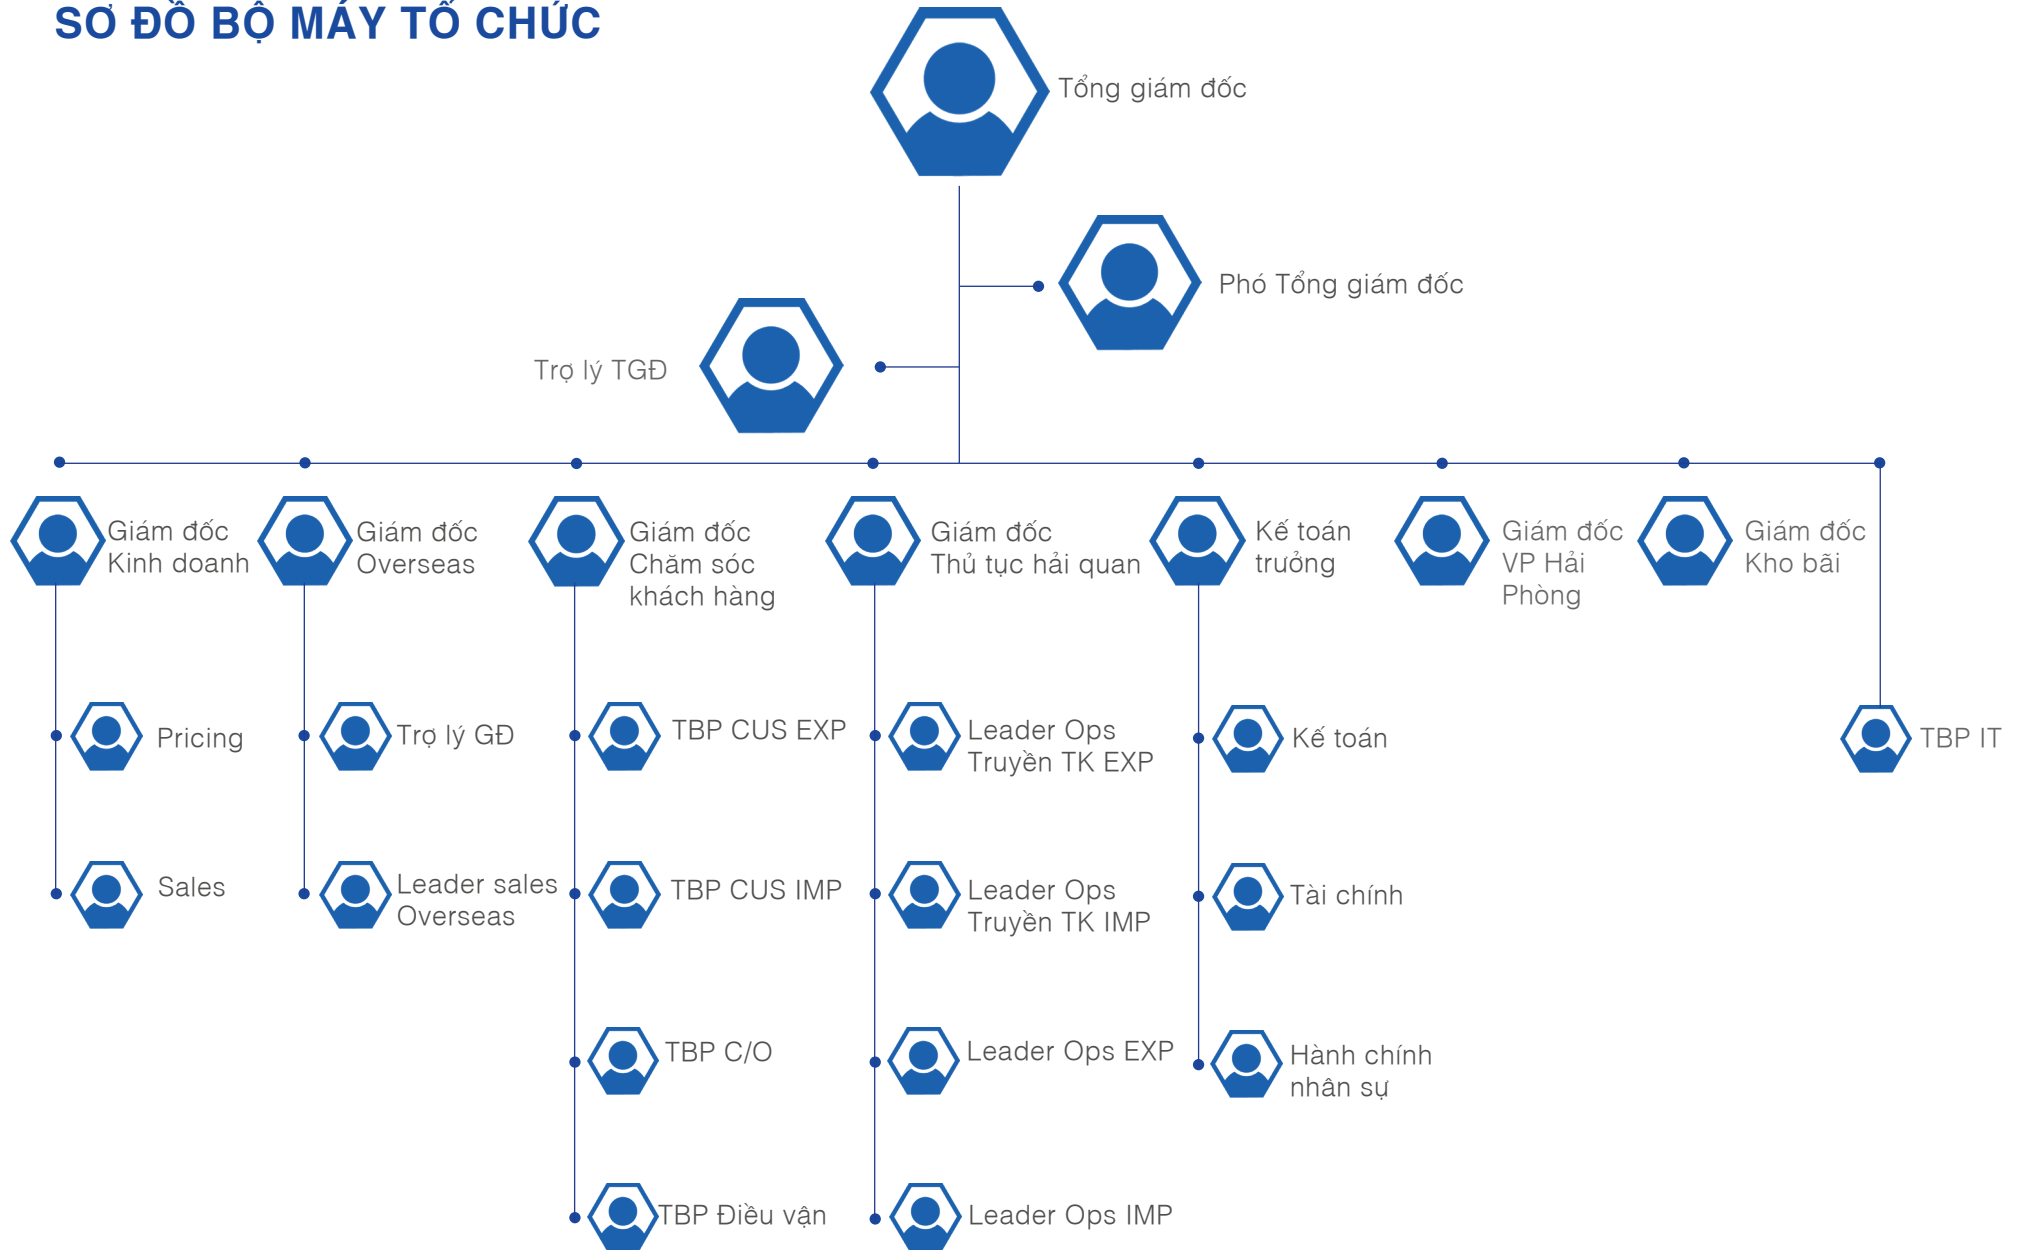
SƠ ĐỒ BỘ MÁY TỔ CHỨC

Tổng giám đốc

Phó Tổng giám đốc

Trợ lý TGĐ

Giám đốc Kinh doanh

Pricing

Sales

Giám đốc Overseas

Trợ lý GĐ

Leader sales Overseas

Giám đốc Chăm sóc khách hàng

TBP CUS EXP

TBP CUS IMP

TBP C/O

TBP Điều vận

Giám đốc Thủ tục hải quan

Leader Ops Truyền TK EXP

Leader Ops Truyền TK IMP

Leader Ops EXP

Leader Ops IMP

Kế toán trưởng

Kế toán

Tài chính

Hành chính nhân sự

Giám đốc VP Hải Phòng

Giám đốc Kho bãi

TBP IT